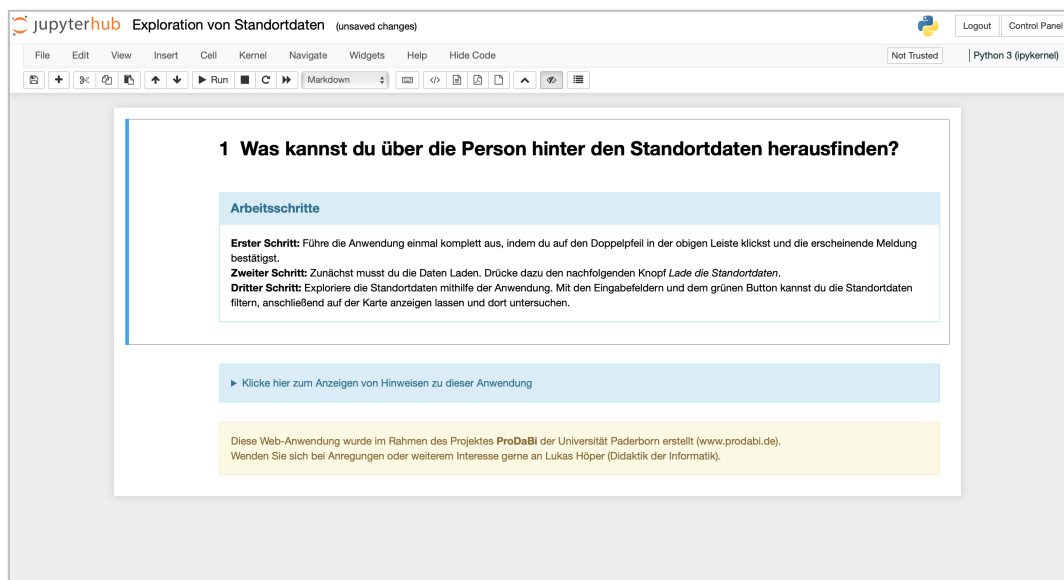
jupyterhub Exploration von Standortdaten (unsaved changes)

Logout Control Panel

File Edit View Insert Cell Kernel Navigate Widgets Help Hide Code

Not Trusted Python 3 (ipykernel)

Run Markdown

1 Was kannst du über die Person hinter den Standortdaten herausfinden?

Arbeitsschritte

**Erster Schritt:** Führe die Anwendung einmal komplett aus, indem du auf den Doppelpfeil in der obigen Leiste klickst und die erscheinende Meldung bestätigst.
**Zweiter Schritt:** Zunächst musst du die Daten Laden. Drücke dazu den nachfolgenden Knopf *Lade die Standortdaten*.
**Dritter Schritt:** Explorière die Standortdaten mithilfe der Anwendung. Mit den Eingabefeldern und dem grünen Button kannst du die Standortdaten filtern, anschließend auf der Karte anzeigen lassen und dort untersuchen.

▶ Klicke hier zum Anzeigen von Hinweisen zu dieser Anwendung

Diese Web-Anwendung wurde im Rahmen des Projektes **ProDaBi** der Universität Paderborn erstellt (www.prodabi.de).
Wenden Sie sich bei Anregungen oder weiterem Interesse gerne an Lukas Höper (Didaktik der Informatik).